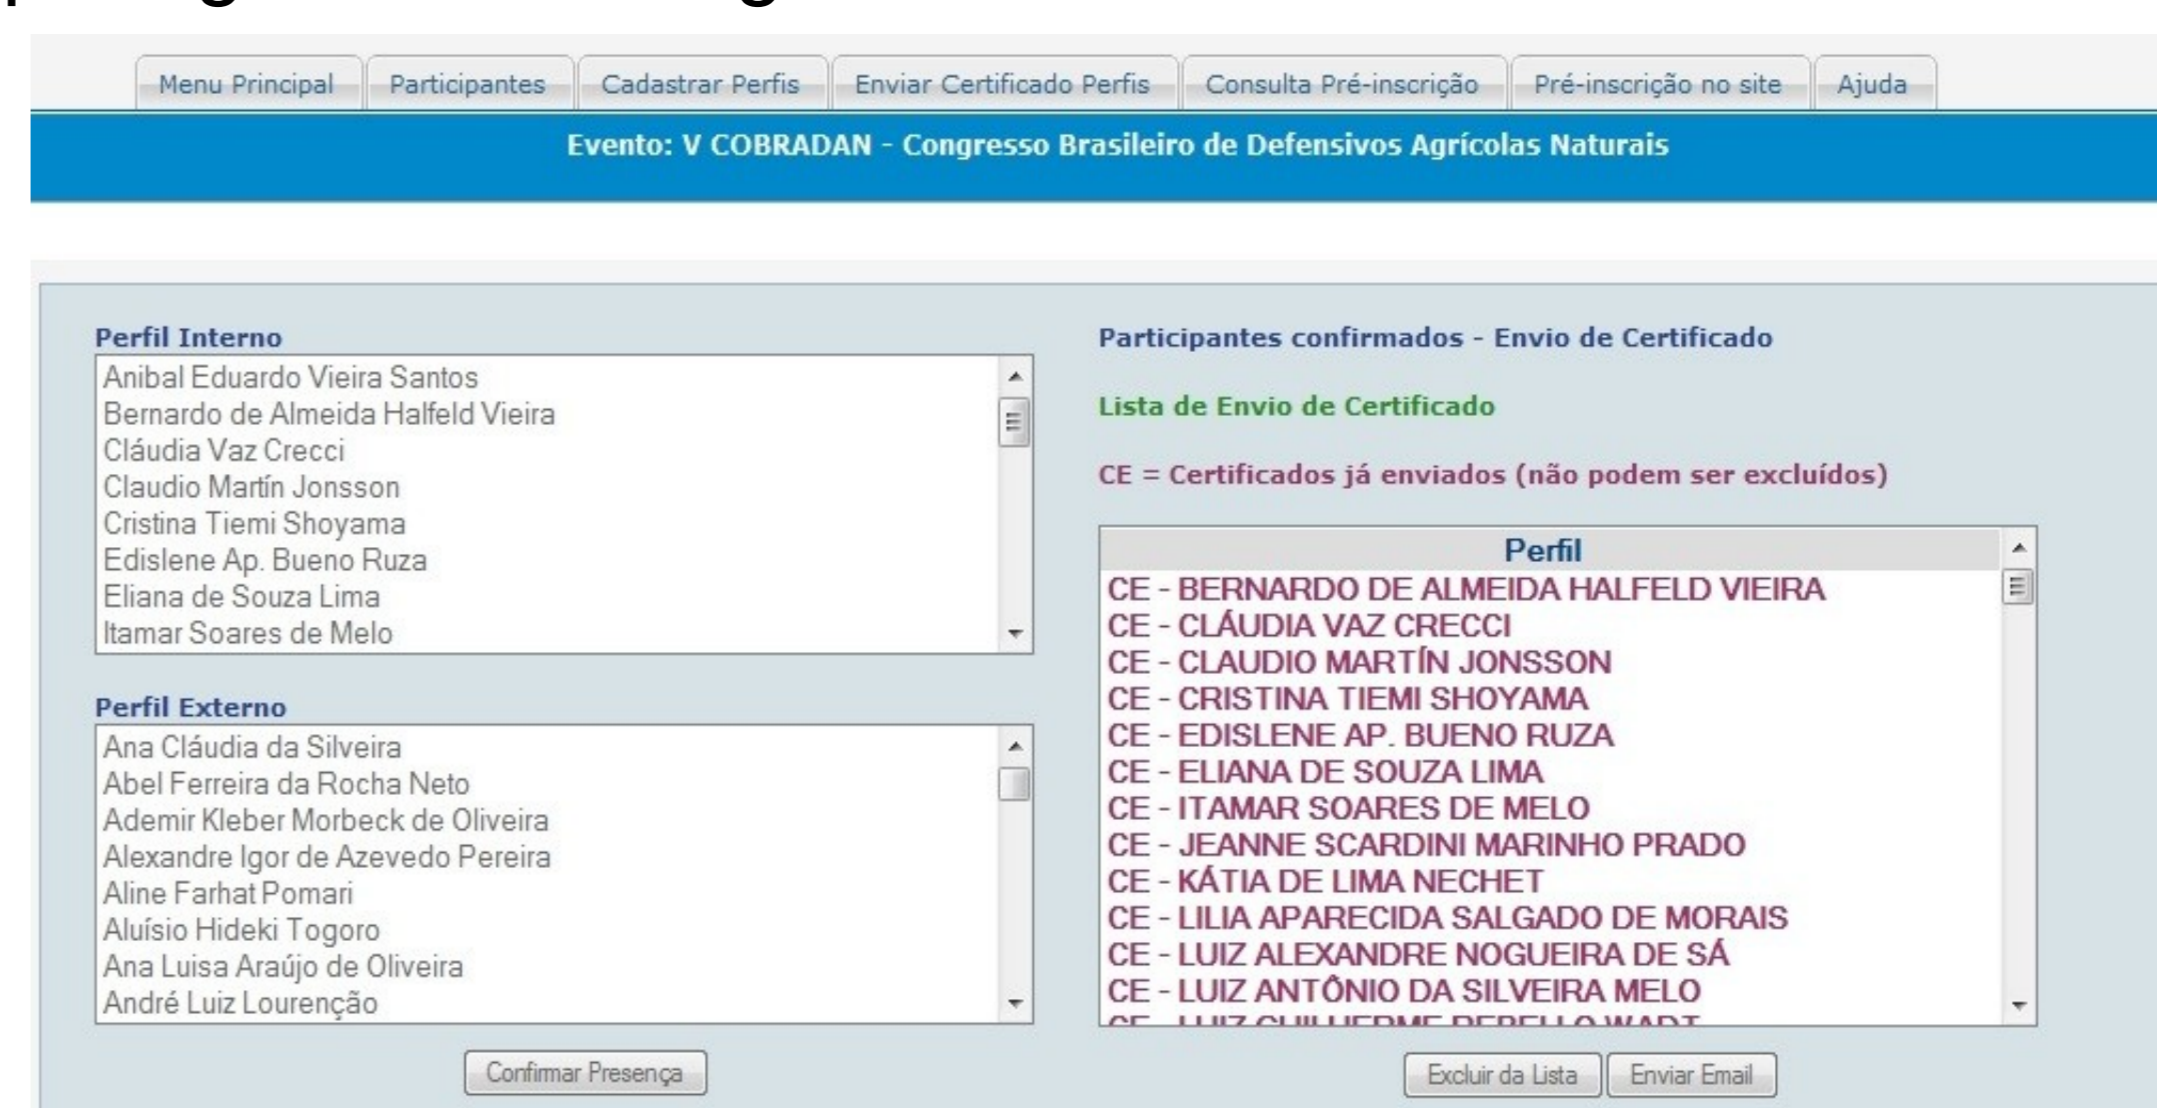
Menu Principal | Participantes | Cadastrar Perfis | Enviar Certificado Perfis | Consulta Pré-inscrição | Pré-inscrição no site | Ajuda

Evento: V COBRADAN - Congresso Brasileiro de Defensivos Agrícolas Naturais

Perfil Interno
Anibal Eduardo Vieira Santos
Bernardo de Almeida Halfeld Vieira
Cláudia Vaz Crecci
Claudio Martín Jonsson
Cristina Tiemi Shoyama
Edislene Ap. Bueno Ruza
Eliana de Souza Lima
Itamar Soares de Melo

Perfil Externo
Ana Cláudia da Silveira
Abel Ferreira da Rocha Neto
Ademir Kleber Morbeck de Oliveira
Alexandre Igor de Azevedo Pereira
Aline Farhat Pomari
Aluísio Hideki Togoro
Ana Luisa Araújo de Oliveira
André Luiz Lourenção

Confirmar Presença

Participantes confirmados - Envio de Certificado

Lista de Envio de Certificado

CE = Certificados já enviados (não podem ser excluídos)

Perfil
CE - BERNARDO DE ALMEIDA HALFELD VIEIRA
CE - CLÁUDIA VAZ CRECCI
CE - CLAUDIO MARTÍN JONSSON
CE - CRISTINA TIEMI SHOYAMA
CE - EDISLENE AP. BUENO RUZA
CE - ELIANA DE SOUZA LIMA
CE - ITAMAR SOARES DE MELO
CE - JEANNE SCARDINI MARINHO PRADO
CE - KÁTIA DE LIMA NECHET
CE - LILIA APARECIDA SALGADO DE MORAIS
CE - LUIZ ALEXANDRE NOGUEIRA DE SÁ
CE - LUIZ ANTÔNIO DA SILVEIRA MELO
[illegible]

Excluir da Lista | Enviar Email